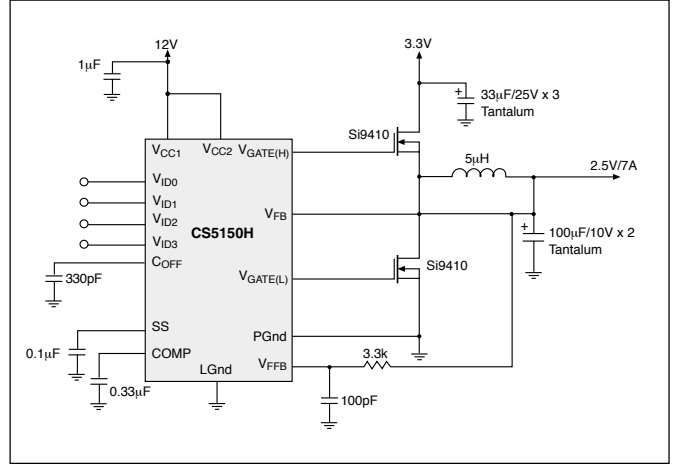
12V
1μF
3.3V
33μF/25V x 3
Tantalum
$V_{CC1}$
$V_{CC2}$
$V_{GATE(H)}$
Si9410
5μH
2.5V/7A
$V_{ID0}$
$V_{ID1}$
$V_{ID2}$
$V_{ID3}$
CS5150H
$V_{FB}$
100μF/10V x 2
Tantalum
$C_{OFF}$
330pF
$V_{GATE(L)}$
Si9410
SS
PGnd
0.1μF
COMP
0.33μF
LGnd
$V_{FFB}$
3.3k
100pF